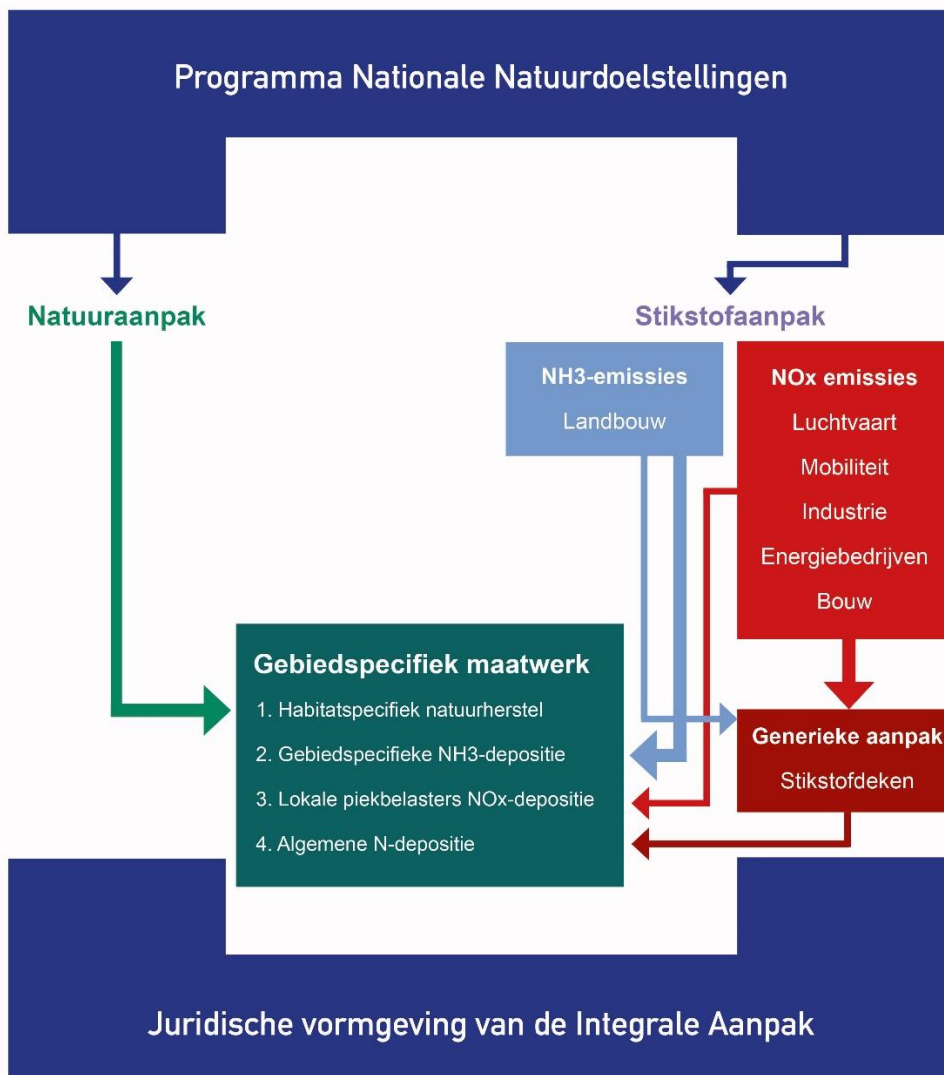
Programma Nationale Natuurdoelstellingen

Natuuraanpak

Stikstofaanpak

NH3-emissies
Landbouw

NOx emissies
Luchtvaart
Mobiliteit
Industrie
Energiebedrijven
Bouw

Gebiedspecifiek maatwerk
1. Habitatspecifiek natuurherstel
2. Gebiedspecifieke NH3-depositie
3. Lokale piekbelasters NOx-depositie
4. Algemene N-depositie

Generieke aanpak
Stikstofdeken

Juridische vormgeving van de Integrale Aanpak